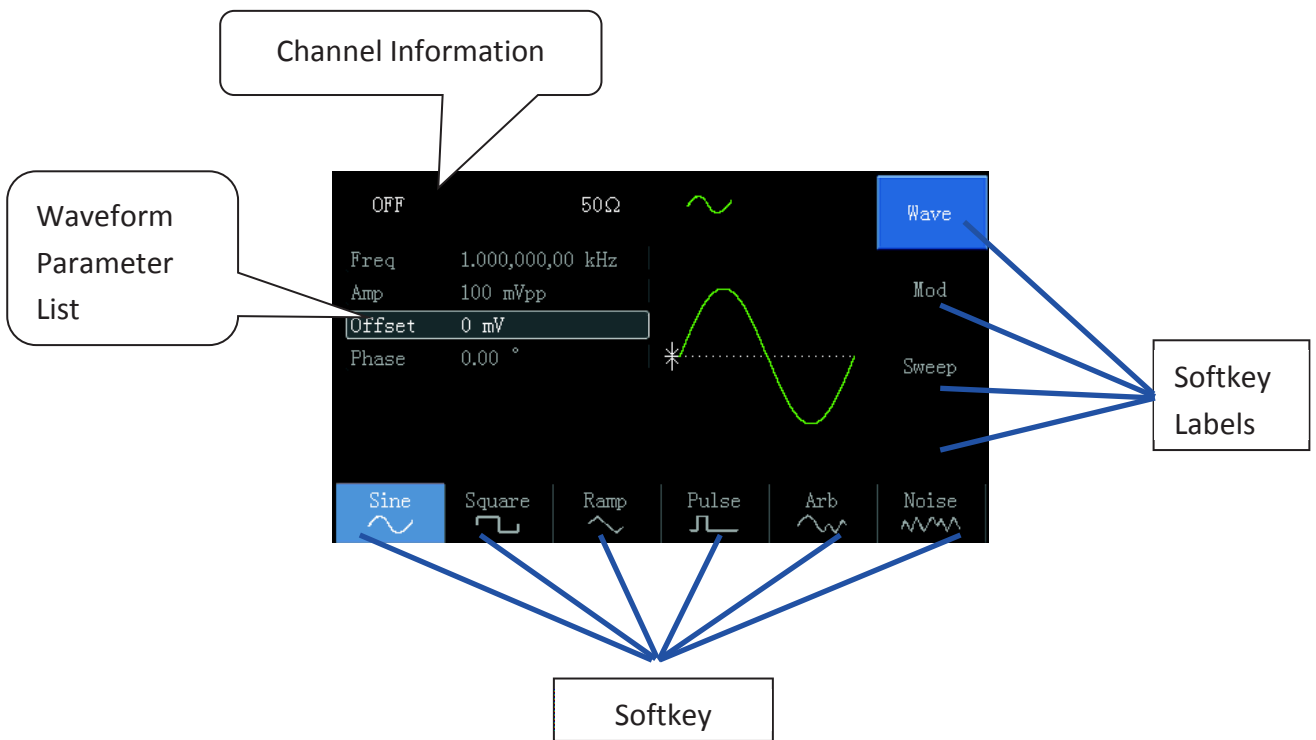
Channel Information

Waveform Parameter List

OFF

50Ω

Wave

Freq 1.000,000,00 kHz

Amp 100 mVpp

Offset 0 mV

Phase 0.00 °

Mod

Sweep

Softkey Labels

Sine

Square

Ramp

Pulse

Arb

Noise

Softkey